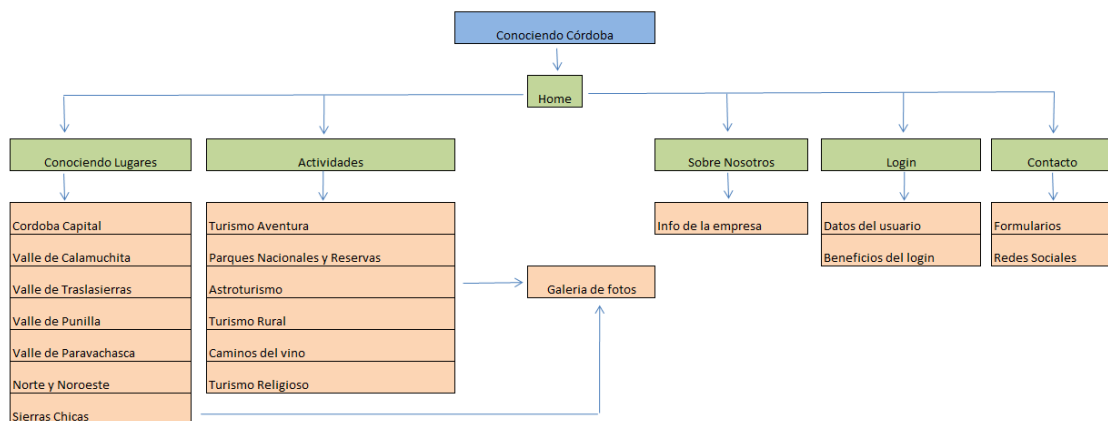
Conociendo Córdoba

Home

Conociendo Lugares

Cordoba Capital
Valle de Calamuchita
Valle de Traslasierras
Valle de Punilla
Valle de Paravachasca
Norte y Noroeste
Sierras Chicas

Actividades

Turismo Aventura
Parques Nacionales y Reservas
Astroturismo
Turismo Rural
Caminos del vino
Turismo Religioso

Galeria de fotos

Sobre Nosotros

Info de la empresa

Login

Datos del usuario
Beneficios del login

Contacto

Formularios
Redes Sociales